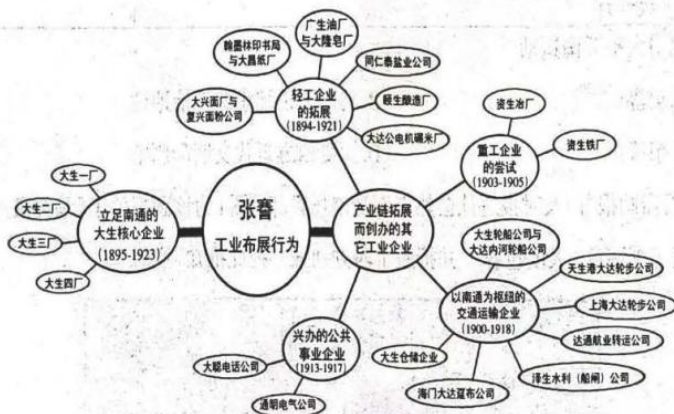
广生油厂与大隆皂厂

翰墨林印书局与大昌纸厂

同仁泰盐业公司

轻工企业的拓展
(1894-1921)

大兴面厂与复兴面粉公司

颐生酿造厂

大达公电机碾米厂

资生冶厂

重工企业的尝试
(1903-1905)

资生铁厂

大生一厂

大生二厂

立足南通的大生核心企业
(1895-1923)

张謇
工业布展行为

产业链拓展而创办的其它工业企业

大生三厂

大生四厂

大生轮船公司与大达内河轮船公司

天生港大达轮步公司

以南通为枢纽的交通运输企业
(1900-1918)

上海大达轮步公司

兴办的公共事业企业
(1913-1917)

大生仓储企业

达通航业转运公司

大聪电话公司

海门大达趸布公司

泽生水利(船闸)公司

通明电气公司